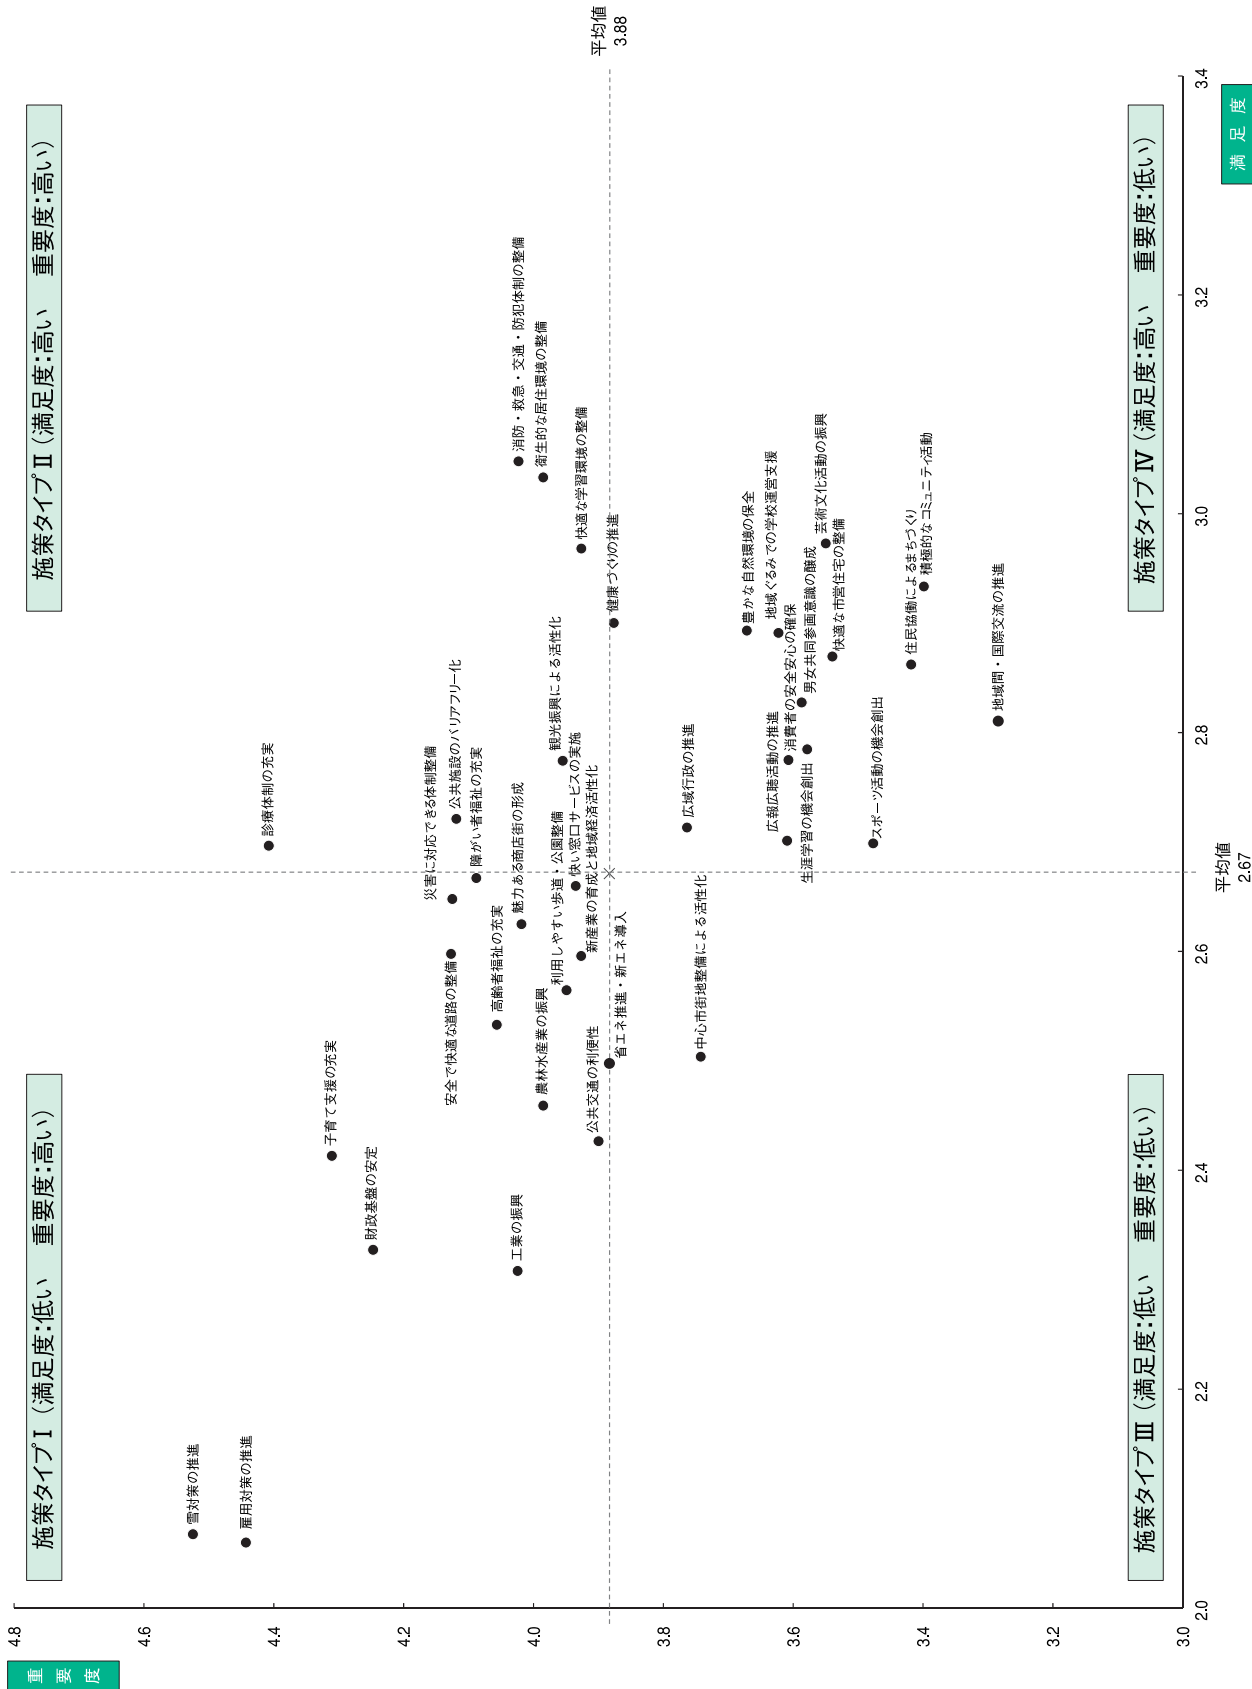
施策タイプⅡ（満足度:高い　重要度:高い）

施策タイプⅠ（満足度:低い　重要度:高い）

施策タイプⅣ（満足度:高い　重要度:低い）

施策タイプⅢ（満足度:低い　重要度:低い）

平均値
3.88

平均値
2.67

満足度

重要度

3.4
3.2
3.0
2.8
2.6
2.4
2.2
2.0

4.8
4.6
4.4
4.2
4.0
3.8
3.6
3.4
3.2
3.0

消防・救急・交通・防犯体制の整備
衛生的な居住環境の整備
快適な学習環境の整備
健康づくりの推進
豊かな自然環境の保全
地域ぐるみでの学校運営支援
芸術文化活動の振興
快適な市営住宅の整備
住民協働によるまちづくり
積極的なコミュニティ活動
地域の安全安心の確保
男女共同参画意識の醸成
地域間・国際交流の推進
診療体制の充実
災害に対応できる体制整備
公共施設のバリアフリー化
障がい者福祉の充実
魅力ある商店街の形成
観光振興による活性化
快い窓口サービスの実施
育成と地域経済活性化
広域行政の推進
広報広聴活動の推進
消費者の安全安心の確保
生涯学習の機会創出
スポーツ活動の機会創出
新産業の育成
利用しやすい歩道・公園整備
高齢者福祉の充実
安全で快適な道路の整備
省エネ推進・新エネ導入
中心市街地整備による活性化
農林水産業の振興
公共交通の利便性
子育て支援の充実
財政基盤の安定
工業の振興
雪対策の推進
雇用対策の推進